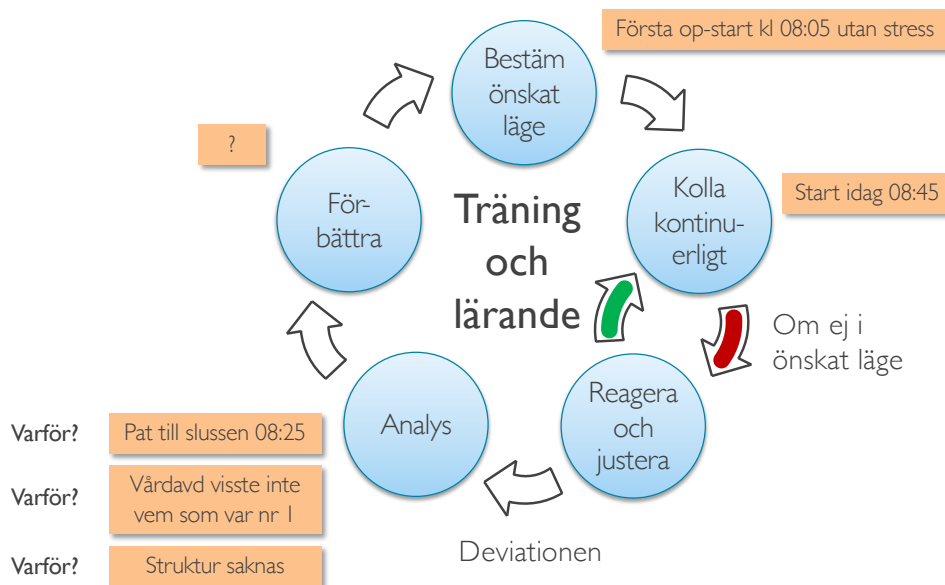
Första op-start kl 08:05 utan stress

Bestäm önskat läge

?

Kolla kontinuerligt

Start idag 08:45

Förbättra

Träning och lärande

Om ej i önskat läge

Reagera och justera

Analys

Varför?

Pat till slussen 08:25

Varför?

Vårdavd visste inte vem som var nr 1

Varför?

Struktur saknas

Deviationen